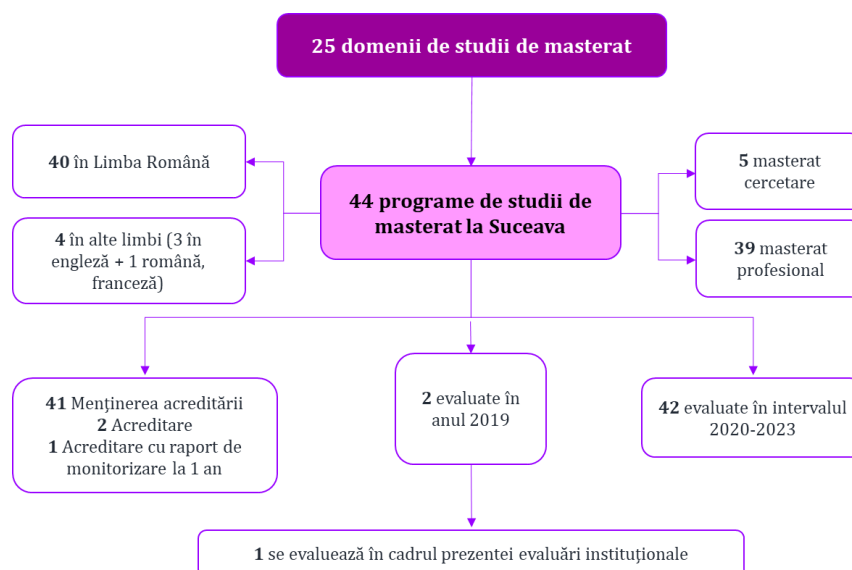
25 domenii de studii de masterat

40 în Limba Română

4 în alte limbi (3 în engleză + 1 română, franceză)

44 programe de studii de masterat la Suceava

5 masterat cercetare

39 masterat profesional

41 Menținerea acreditării
2 Acreditare
1 Acreditare cu raport de monitorizare la 1 an

2 evaluate în anul 2019

42 evaluate în intervalul 2020-2023

1 se evaluează în cadrul prezentei evaluări instituționale